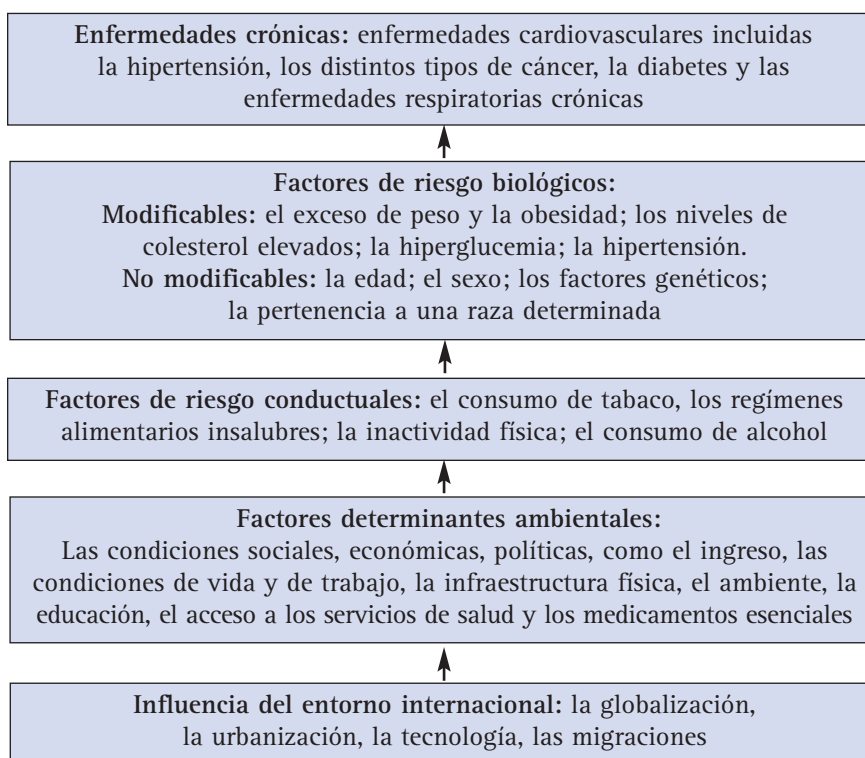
**Enfermedades crónicas:** enfermedades cardiovasculares incluidas la hipertensión, los distintos tipos de cáncer, la diabetes y las enfermedades respiratorias crónicas

**Factores de riesgo biológicos:**
**Modificables:** el exceso de peso y la obesidad; los niveles de colesterol elevados; la hiperglucemia; la hipertensión.
**No modificables:** la edad; el sexo; los factores genéticos; la pertenencia a una raza determinada

**Factores de riesgo conductuales:** el consumo de tabaco, los regímenes alimentarios insalubres; la inactividad física; el consumo de alcohol

**Factores determinantes ambientales:**
Las condiciones sociales, económicas, políticas, como el ingreso, las condiciones de vida y de trabajo, la infraestructura física, el ambiente, la educación, el acceso a los servicios de salud y los medicamentos esenciales

**Influencia del entorno internacional:** la globalización, la urbanización, la tecnología, las migraciones